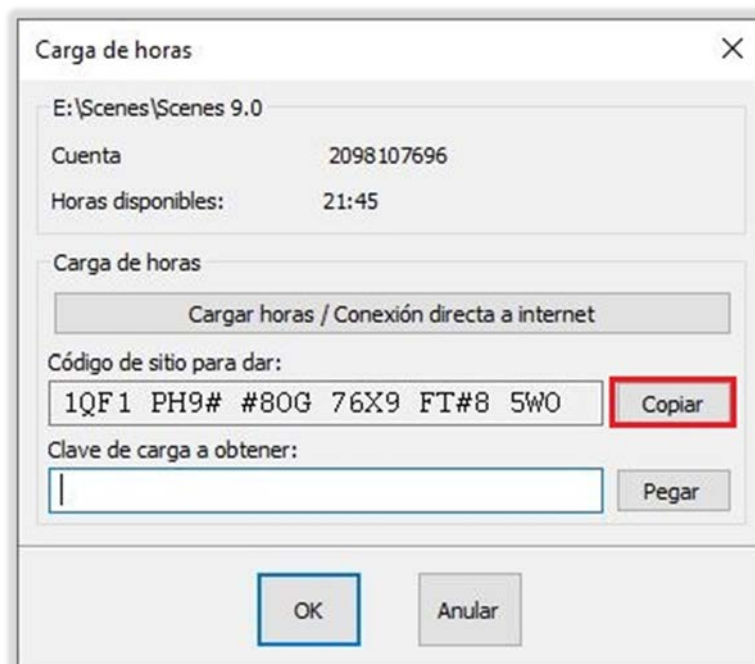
Carga de horas
X

E:\Scenes\Scenes 9.0

Cuenta 2098107696

Horas disponibles: 21:45

Carga de horas

Cargar horas / Conexión directa a internet

Código de sitio para dar:

1QF1 PH9# #80G 76X9 FT#8 5W0

Copiar

Clave de carga a obtener:

Pegar

OK

Anular